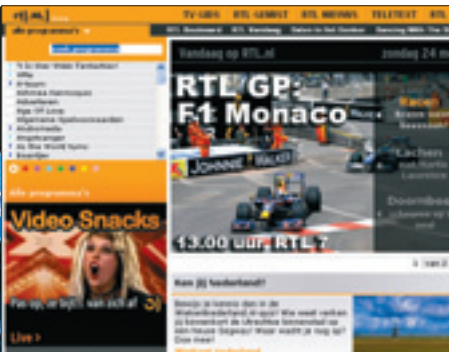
RTL.nl
TV-GIDS RTL-GEMIST RTL NIEUWS TELETEXT RTL
alle programma's
Zoek programma
'k In Uw Vide Fantastisch!
Alfa
A-Team
Adreszaa Nieuwsgier
Adverteren
Algemene Voorwaarden
Andermanda
Angelvanger
As the World turns
Baantjer
alle programma's
Video Snacks
Live
Vandaag op RTL.nl
zondag 24 m
RTL GP:
F1 Monaco
JOHNNIE WALKER
13.00 uur, RTL 7
Lachen
Doornbos
Ken jij Nederland?